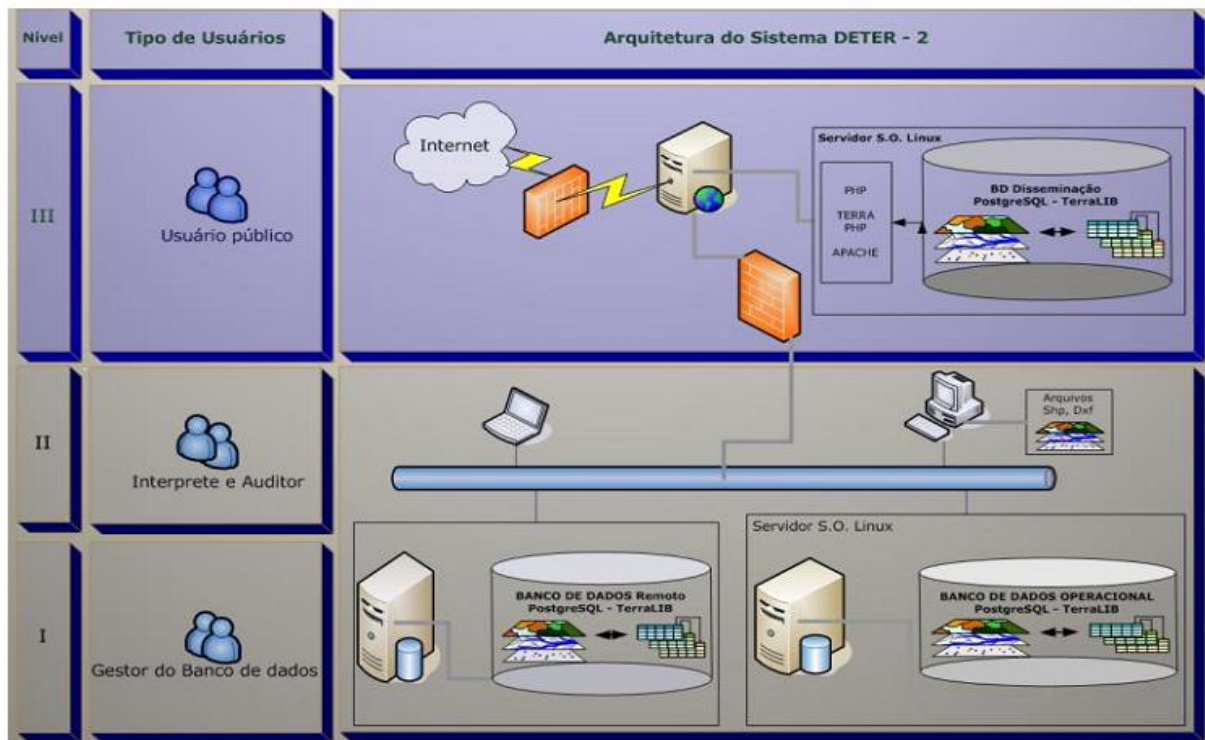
Nível

Tipo de Usuários

Arquitetura do Sistema DETER - 2

III

Usuário público

Internet

Servidor S.O. Linux

PHP

TERRA PHP

APACHE

BD Disseminação
PostgreSQL - TerraLIB

II

Interprete e Auditor

Arquivos
Shp, Dxf

I

Gestor do Banco de dados

BANCO DE DADOS Remoto
PostgreSQL - TerraLIB

Servidor S.O. Linux

BANCO DE DADOS OPERACIONAL
PostgreSQL - TerraLIB